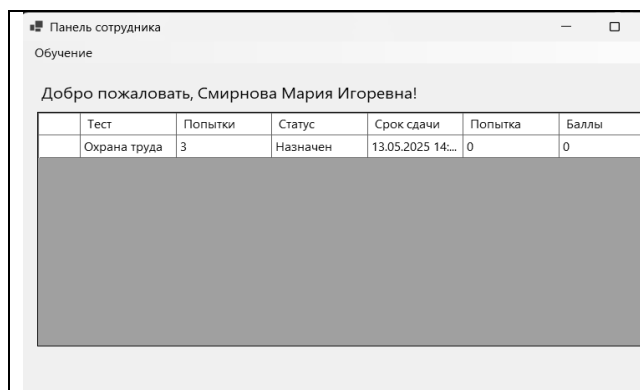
Панель сотрудника

Обучение

Добро пожаловать, Смирнова Мария Игоревна!

| | Тест | Попытки | Статус | Срок сдачи | Попытка | Баллы |
|---|---|---|---|---|---|---|
| | Охрана труда | 3 | Назначен | 13.05.2025 14:... | 0 | 0 |